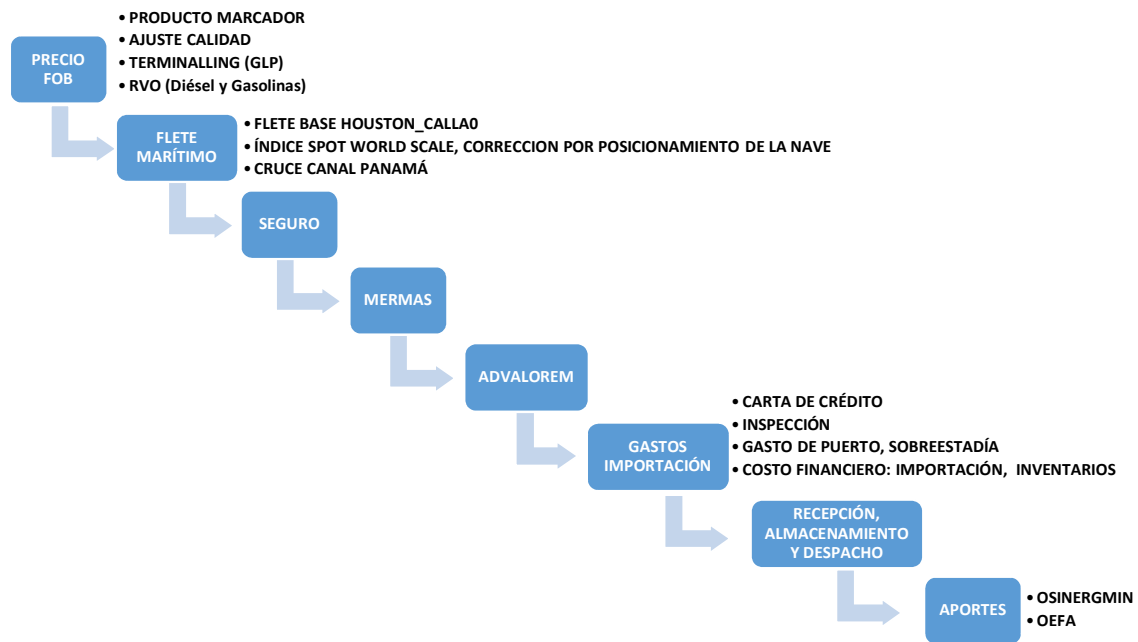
PRECIO FOB

• PRODUCTO MARCADOR
• AJUSTE CALIDAD
• TERMINALLING (GLP)
• RVO (Diésel y Gasolinas)

FLETE MARÍTIMO

• FLETE BASE HOUSTON_CALLA0
• ÍNDICE SPOT WORLD SCALE, CORRECCION POR POSICIONAMIENTO DE LA NAVE
• CRUCE CANAL PANAMÁ

SEGURO

MERMAS

ADVALOREM

GASTOS IMPORTACIÓN

• CARTA DE CRÉDITO
• INSPECCIÓN
• GASTO DE PUERTO, SOBREESTADÍA
• COSTO FINANCIERO: IMPORTACIÓN, INVENTARIOS

RECEPCIÓN, ALMACENAMIENTO Y DESPACHO

APORTES

• OSINERGMIN
• OEFA